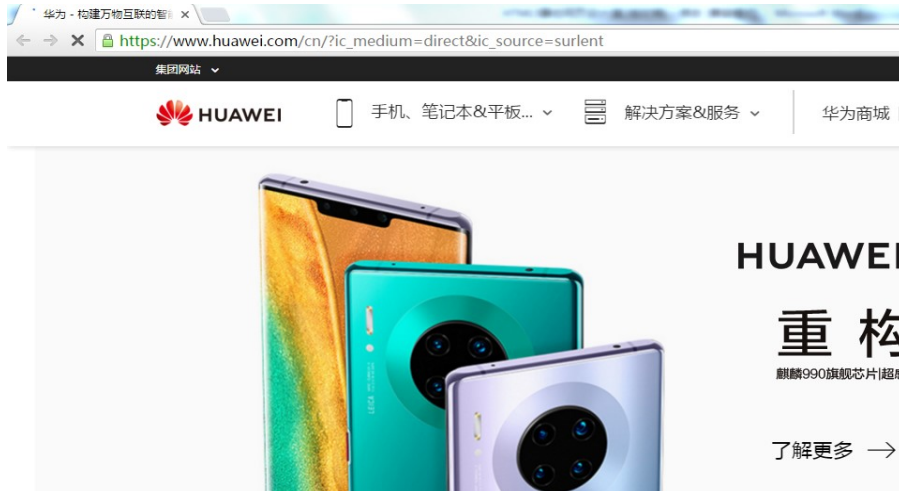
华为 - 构建万物互联的智能 ×

https://www.huawei.com/cn/?ic_medium=direct&ic_source=surlent

集团网站

HUAWEI

手机、笔记本&平板...

解决方案&服务

华为商城

HUAWEI

重 构

麒麟990旗舰芯片|超

了解更多 →